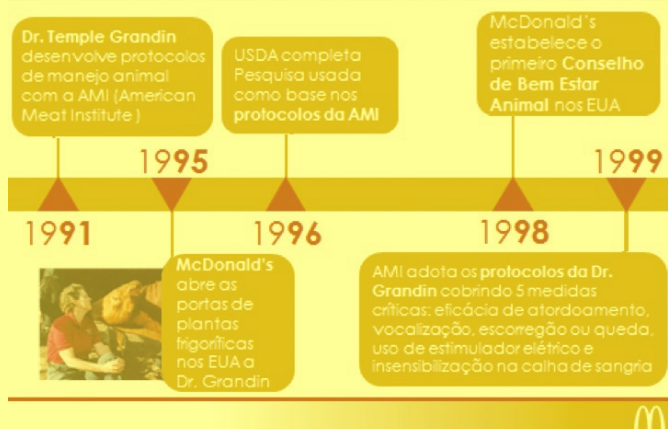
Dr. Temple Grandin desenvolve protocolos de manejo animal com a AMI (American Meat Institute)

1991

1995

McDonald's abre as portas de plantas frigoríficas nos EUA a Dr. Grandin

USDA completa Pesquisa usada como base nos protocolos da AMI

1996

McDonald's estabelece o primeiro Conselho de Bem Estar Animal nos EUA

1998

1999

AMI adota os protocolos da Dr. Grandin cobrindo 5 medidas críticas: eficácia de atordoamento, vocalização, escorregão ou queda, uso de estimulador elétrico e insensibilização na calha de sangria